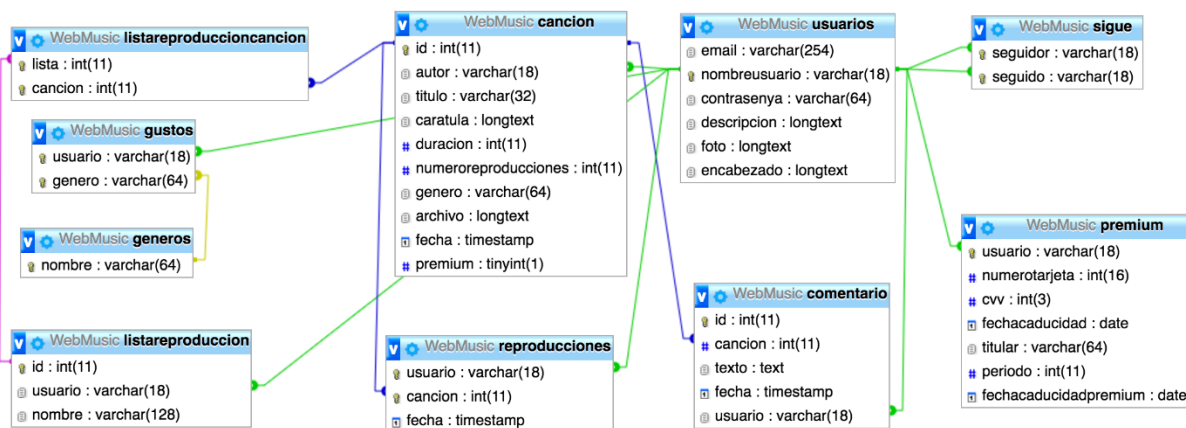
WebMusic listareproduccioncancion
lista : int(11)
cancion : int(11)

WebMusic gustos
usuario : varchar(18)
genero : varchar(64)

WebMusic generos
nombre : varchar(64)

WebMusic listareproduccion
id : int(11)
usuario : varchar(18)
nombre : varchar(128)

WebMusic cancion
id : int(11)
autor : varchar(18)
titulo : varchar(32)
caratula : longtext
duracion : int(11)
numeroreproducciones : int(11)
genero : varchar(64)
archivo : longtext
fecha : timestamp
premium : tinyint(1)

WebMusic reproducciones
usuario : varchar(18)
cancion : int(11)
fecha : timestamp

WebMusic usuarios
email : varchar(254)
nombreusuario : varchar(18)
contrasenya : varchar(64)
descripcion : longtext
foto : longtext
encabezado : longtext

WebMusic comentario
id : int(11)
cancion : int(11)
texto : text
fecha : timestamp
usuario : varchar(18)

WebMusic sigue
seguidor : varchar(18)
seguido : varchar(18)

WebMusic premium
usuario : varchar(18)
numerotarjeta : int(16)
cvv : int(3)
fechacaducidad : date
titular : varchar(64)
periodo : int(11)
fechacaducidadpremium : date